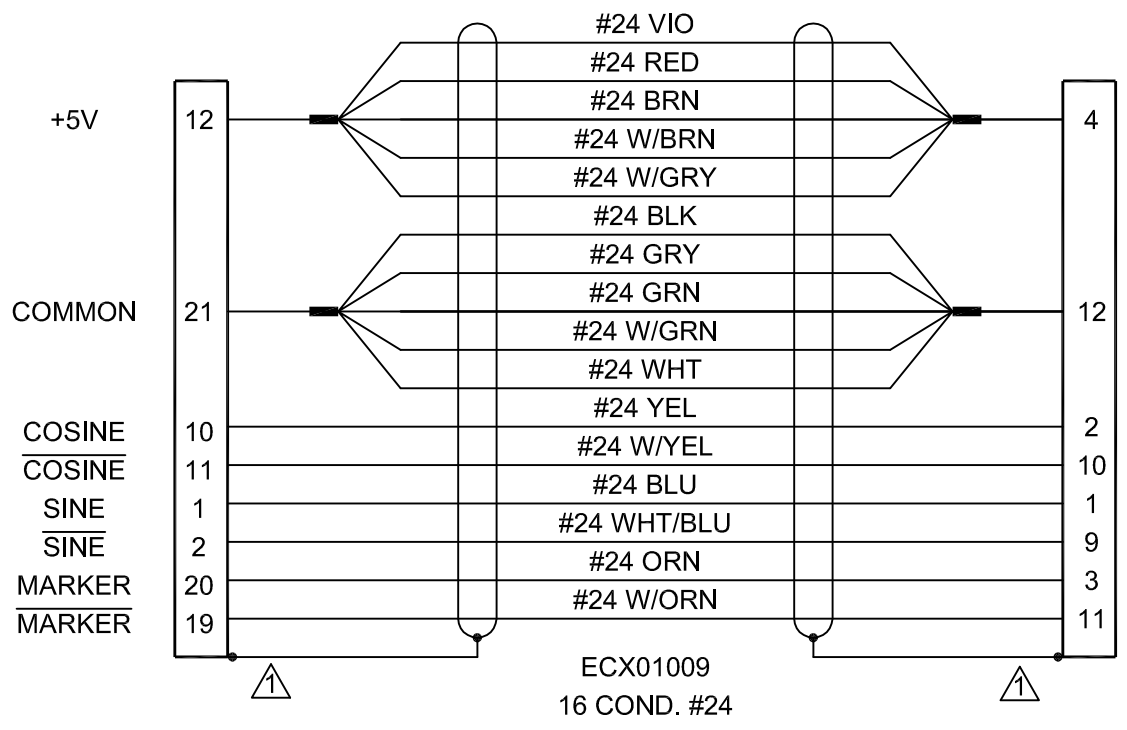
#24 VIO
#24 RED
#24 BRN
#24 W/BRN
#24 W/GRY
#24 BLK
#24 GRY
#24 GRN
#24 W/GRN
#24 WHT
#24 YEL
#24 W/YEL
#24 BLU
#24 WHT/BLU
#24 ORN
#24 W/ORN

+5V 12 4
COMMON 21 12
COSINE 10 2
$\overline{\text{COSINE}}$ 11 10
SINE 1 1
$\overline{\text{SINE}}$ 2 9
MARKER 20 3
$\overline{\text{MARKER}}$ 19 11

1 1

ECX01009
16 COND. #24